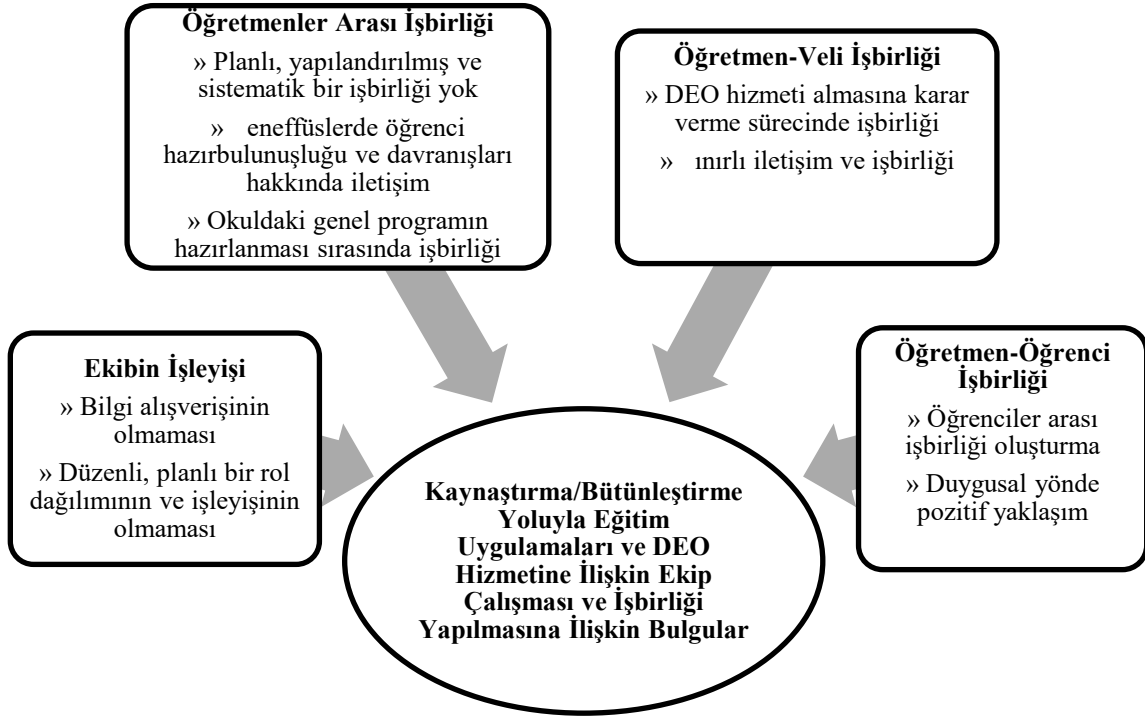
Öğretmenler Arası İşbirliği

» Planlı, yapılandırılmış ve sistematik bir işbirliği yok

» eneffüslerde öğrenci hazırbulunuşluğu ve davranışları hakkında iletişim

» Okuldaki genel programın hazırlanması sırasında işbirliği

Öğretmen-Veli İşbirliği

» DEO hizmeti almasına karar verme sürecinde işbirliği

» ınırlı iletişim ve işbirliği

Ekibin İşleyişi

» Bilgi alışverişinin olmaması

» Düzenli, planlı bir rol dağılımının ve işleyişinin olmaması

Kaynaştırma/Bütünleştirme Yoluyla Eğitim Uygulamaları ve DEO Hizmetine İlişkin Ekip Çalışması ve İşbirliği Yapılmasına İlişkin Bulgular

Öğretmen-Öğrenci İşbirliği

» Öğrenciler arası işbirliği oluşturma

» Duygusal yönde pozitif yaklaşım